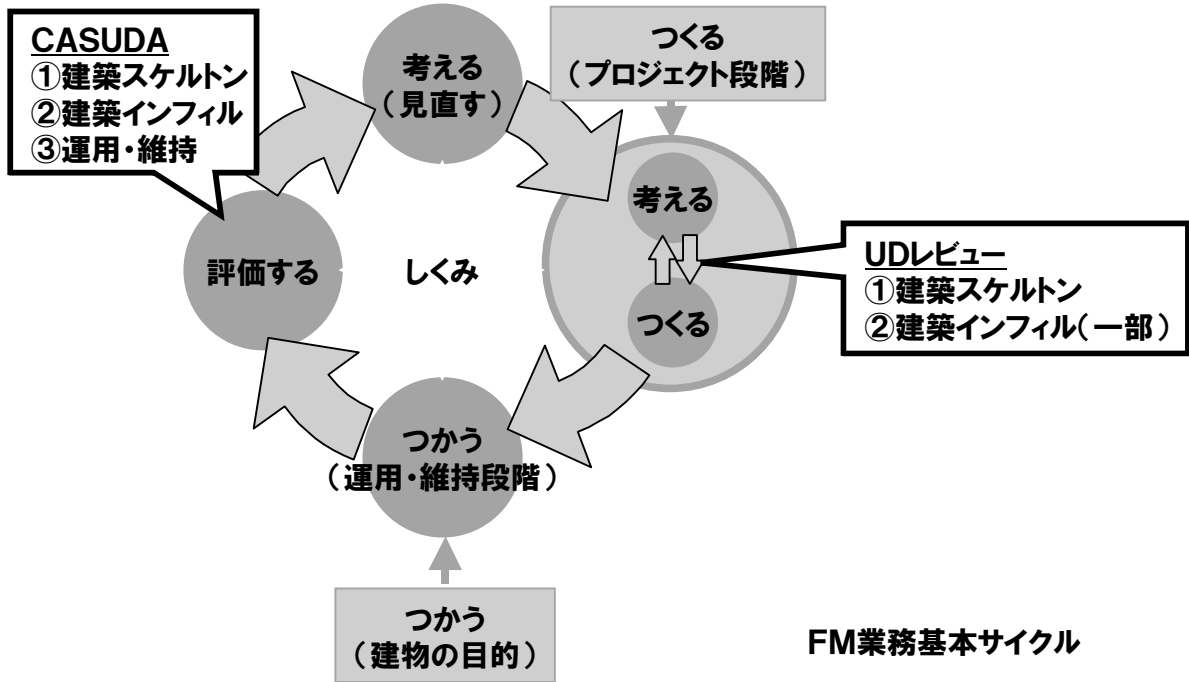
CASUDA
①建築スケルトン
②建築インフィル
③運用・維持

考える
（見直す）

つくる
（プロジェクト段階）

考える

つくる

UDレビュー
①建築スケルトン
②建築インフィル（一部）

評価する

しくみ

つかう
（運用・維持段階）

つかう
（建物の目的）

FM業務基本サイクル